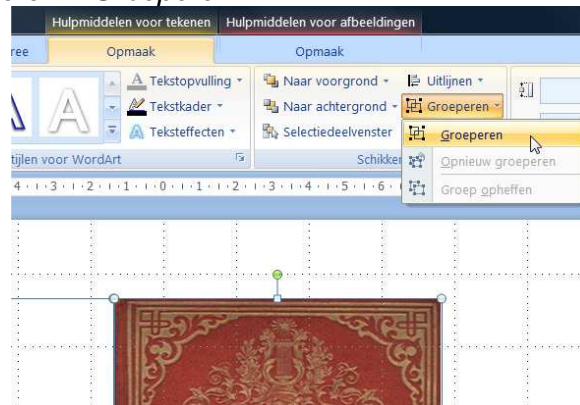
Hulpmiddelen voor tekenen
Hulpmiddelen voor afbeeldingen
ree
Opmaak
Opmaak
Tekstopvulling
Tekstkader
Teksteffecten
tijlen voor WordArt
Naar voorgrond
Naar achtergrond
Selectiedeelvenster
Uitlijnen
Groeperen
Schikke
Groeperen
Opnieuw groeperen
Groep opheffen
4 · 3 · 2 · 1 · 0 · 1 · 2 · 3 · 4 · 5 · 6